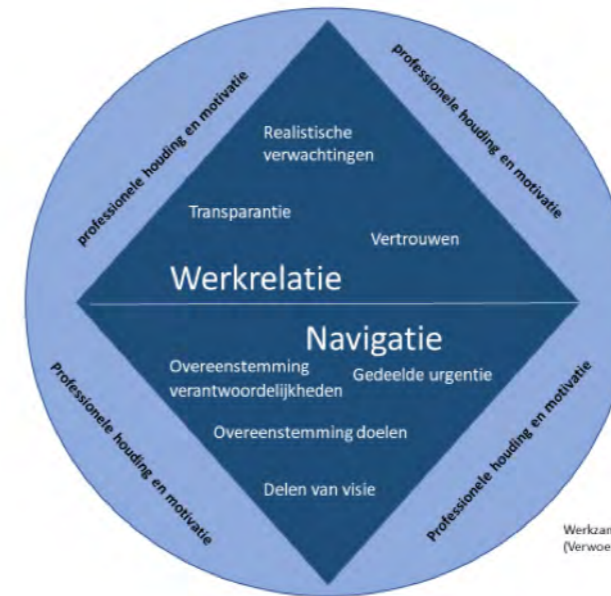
professionele houding en motivatie

professionele houding en motivatie

Realistische verwachtingen

Transparantie

Vertrouwen

Werkrelatie

Navigatie

Overeenstemming verantwoordelijkheden

Gedeelde urgentie

Overeenstemming doelen

Delen van visie

Professionele houding en motivatie

Professionele houding en motivatie

Werkzan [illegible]
(Verwoe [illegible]